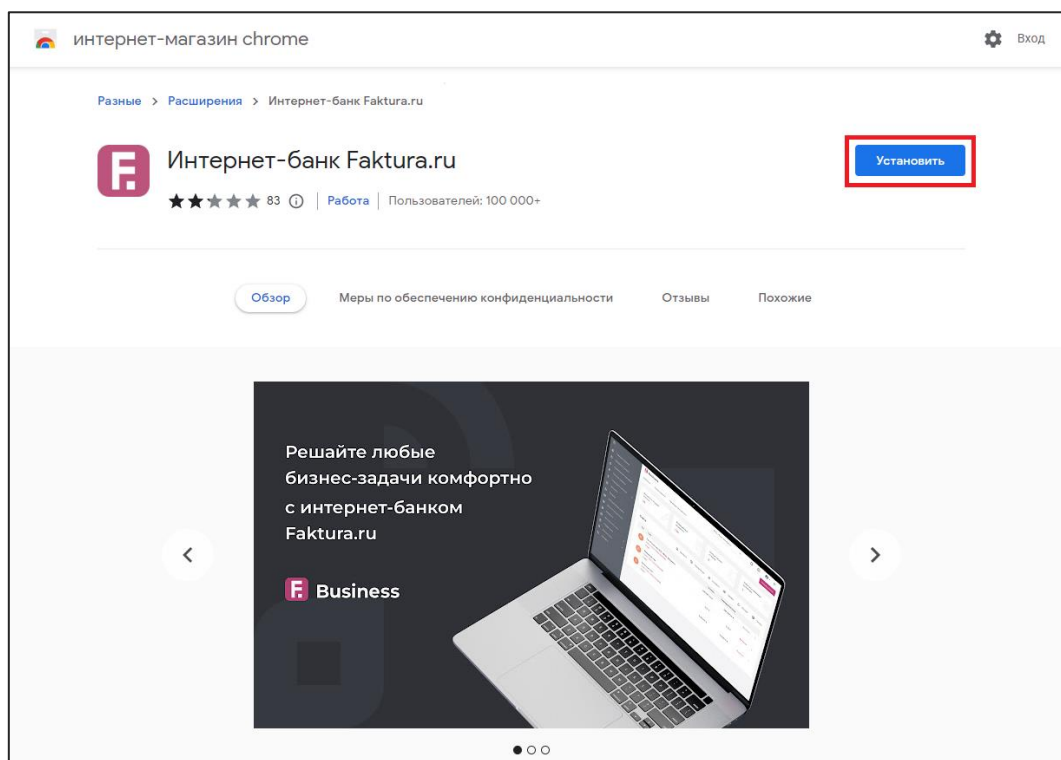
интернет-магазин chrome

Вход

Разные > Расширения > Интернет-банк Faktura.ru

Интернет-банк Faktura.ru

Установить

★★★★★ 83 ⓘ | Работа | Пользователей: 100 000+

Обзор

Меры по обеспечению конфиденциальности

Отзывы

Похожие

Решайте любые бизнес-задачи комфортно с интернет-банком Faktura.ru

Business